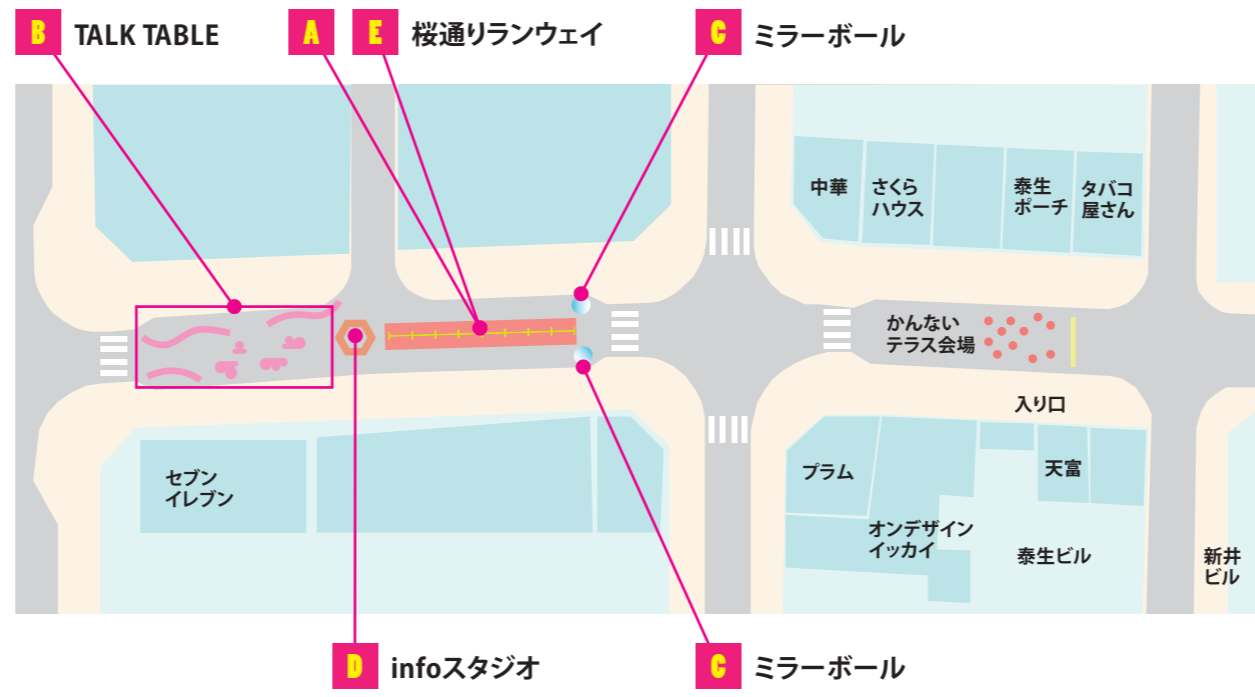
B TALK TABLE
A
E 桜通りランウェイ
C ミラーボール

中華
さくら ハウス
泰生 ポーチ
タバコ 屋さん

かんない テラス会場
入り口
セブン イレブン
プラム
天富
オンデザイン イッカイ
泰生ビル
新井 ビル

D infoスタジオ
C ミラーボール